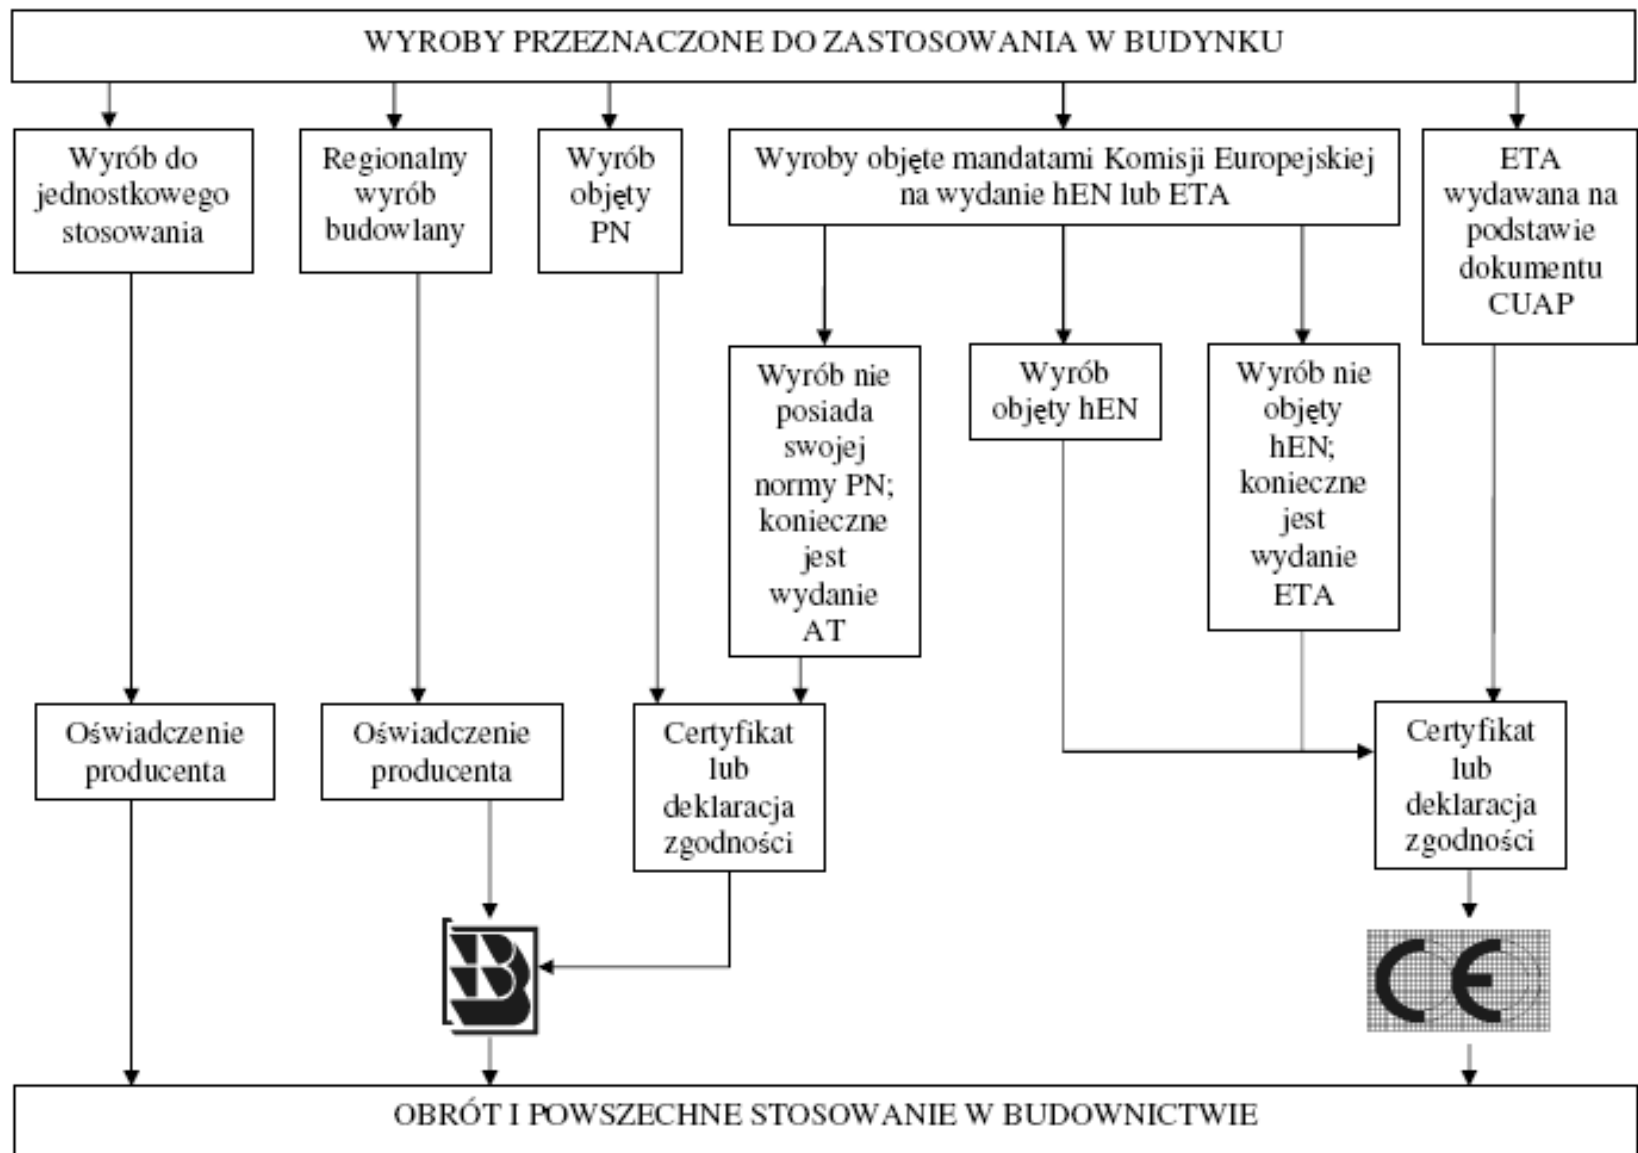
WYROBY PRZEZNACZONE DO ZASTOSOWANIA W BUDYNKU

Wyrób do jednostkowego stosowania

Regionalny wyrób budowlany

Wyrób objęty PN

Wyroby objęte mandatami Komisji Europejskiej na wydanie hEN lub ETA

ETA wydawana na podstawie dokumentu CUAP

Wyrób nie posiada swojej normy PN; konieczne jest wydanie AT

Wyrób objęty hEN

Wyrób nie objęty hEN; konieczne jest wydanie ETA

Oświadczenie producenta

Oświadczenie producenta

Certyfikat lub deklaracja zgodności

Certyfikat lub deklaracja zgodności

B

CE

OBRÓT I POWSZECHNE STOSOWANIE W BUDOWNICTWIE